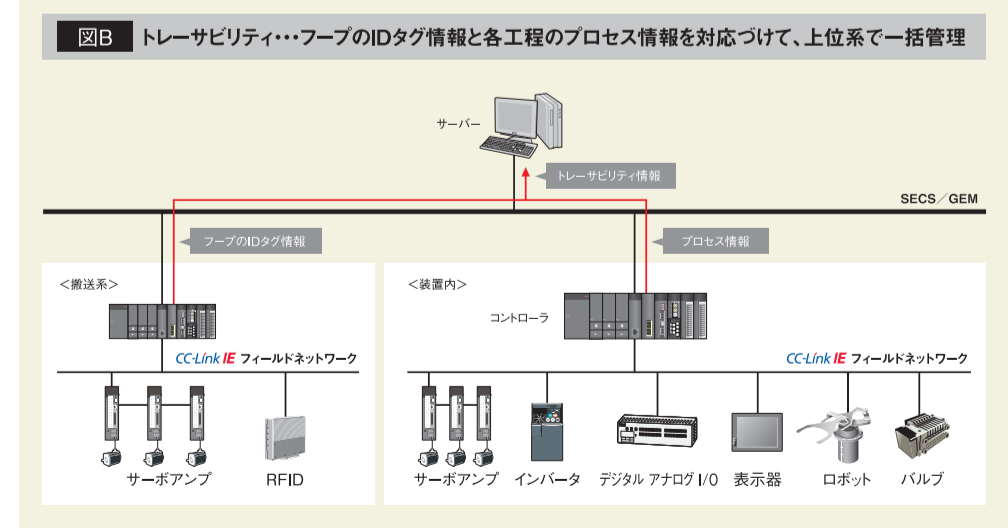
図B　トレーサビリティ･･･フープのIDタグ情報と各工程のプロセス情報を対応づけて、上位系で一括管理

サーバー

トレーサビリティ情報

SECS／GEM

フープのIDタグ情報

プロセス情報

＜搬送系＞

CC-Link IE フィールドネットワーク

サーボアンプ

RFID

＜装置内＞

コントローラ

CC-Link IE フィールドネットワーク

サーボアンプ

インバータ

デジタル アナログ I/O

表示器

ロボット

バルブ